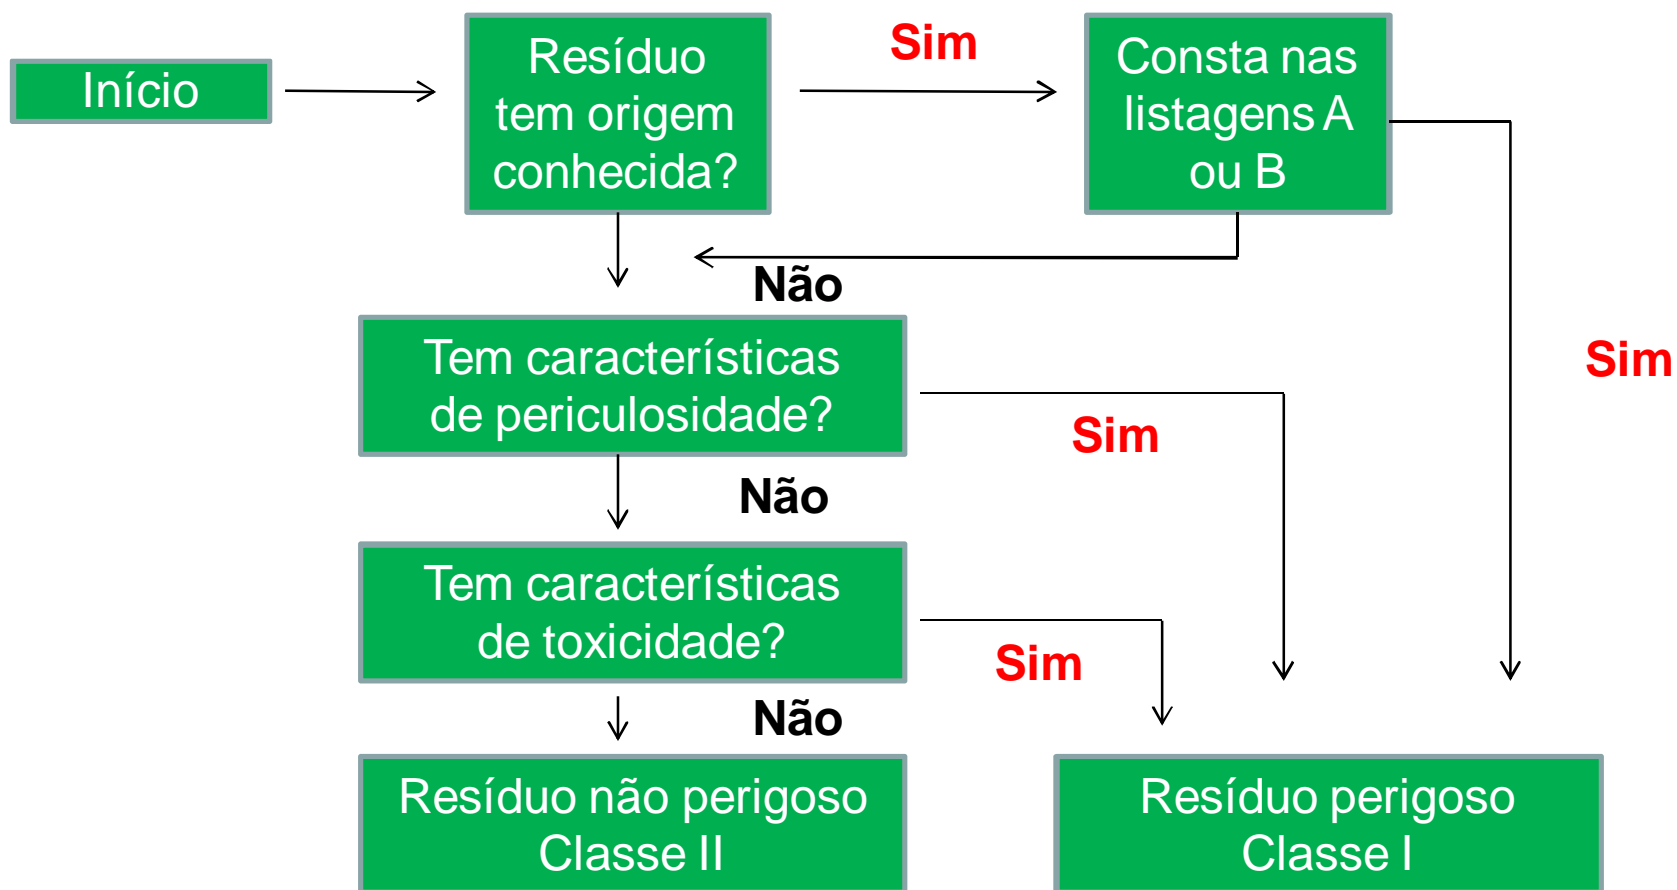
Início

Resíduo tem origem conhecida?

Sim

Consta nas listagens A ou B

Não

Sim

Tem características de periculosidade?

Sim

Não

Tem características de toxicidade?

Sim

Não

Resíduo não perigoso Classe II

Resíduo perigoso Classe I